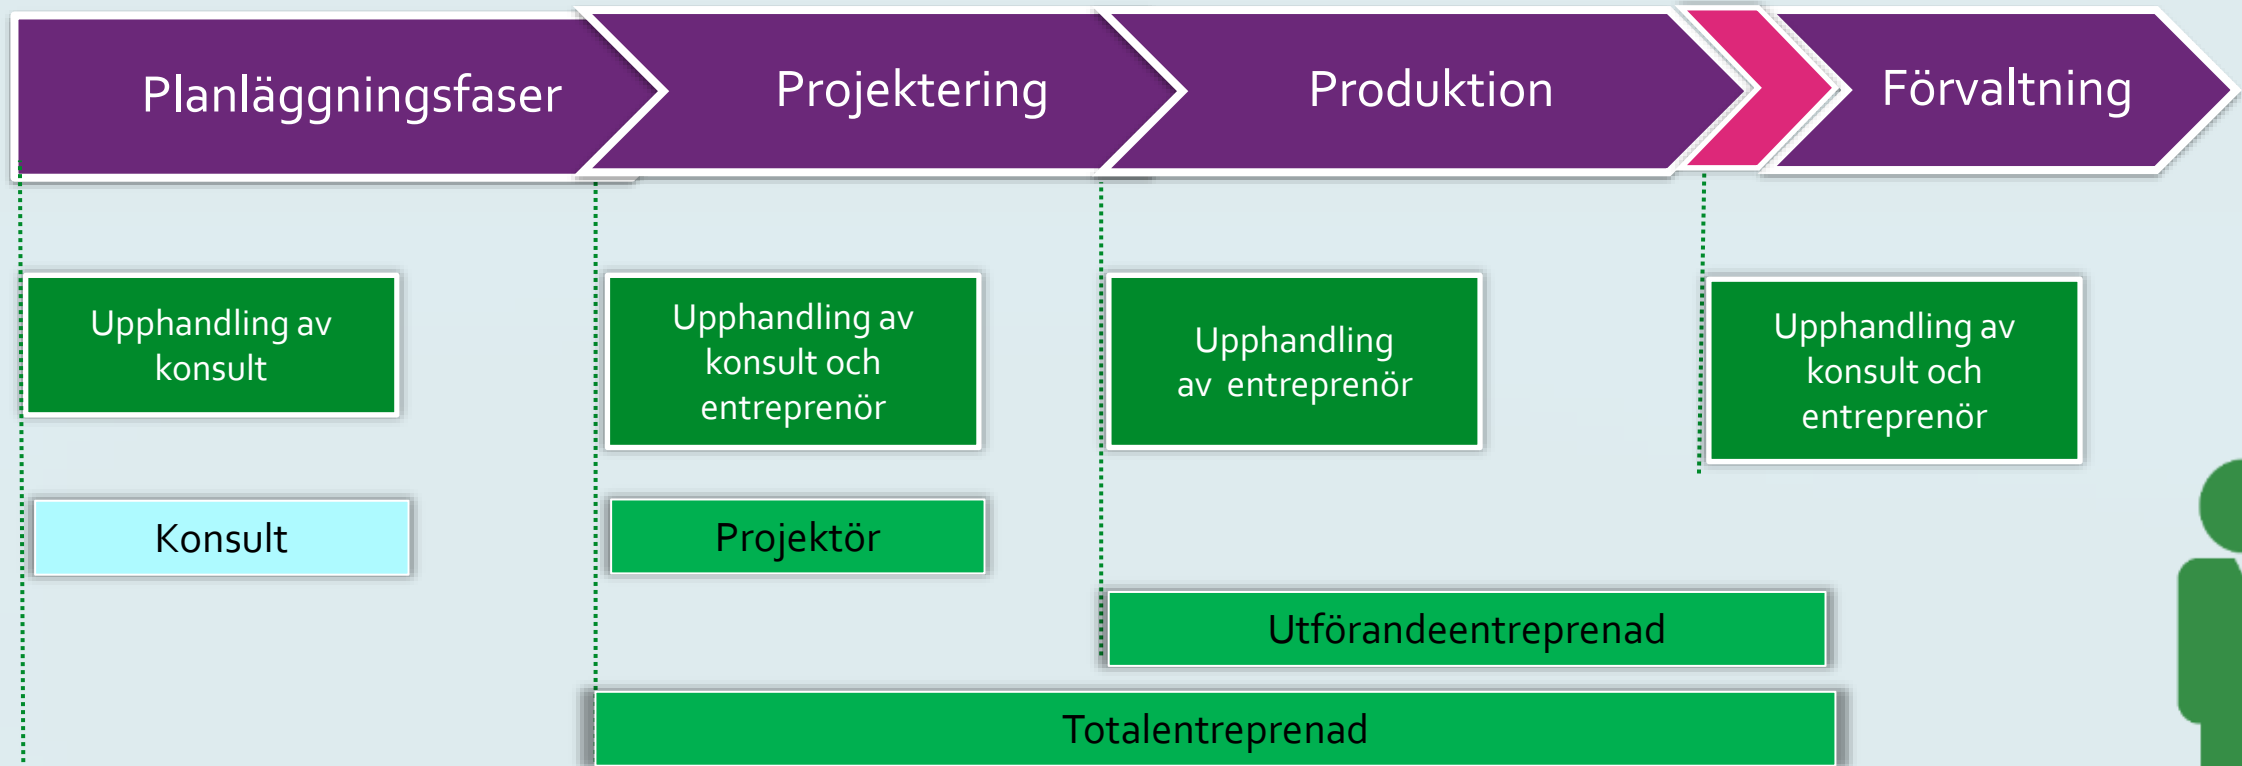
Planläggningsfaser

Projektering

Produktion

Förvaltning

Upphandling av konsult

Upphandling av konsult och entreprenör

Upphandling av entreprenör

Upphandling av konsult och entreprenör

Konsult

Projektör

Utförandeentreprenad

Totalentreprenad